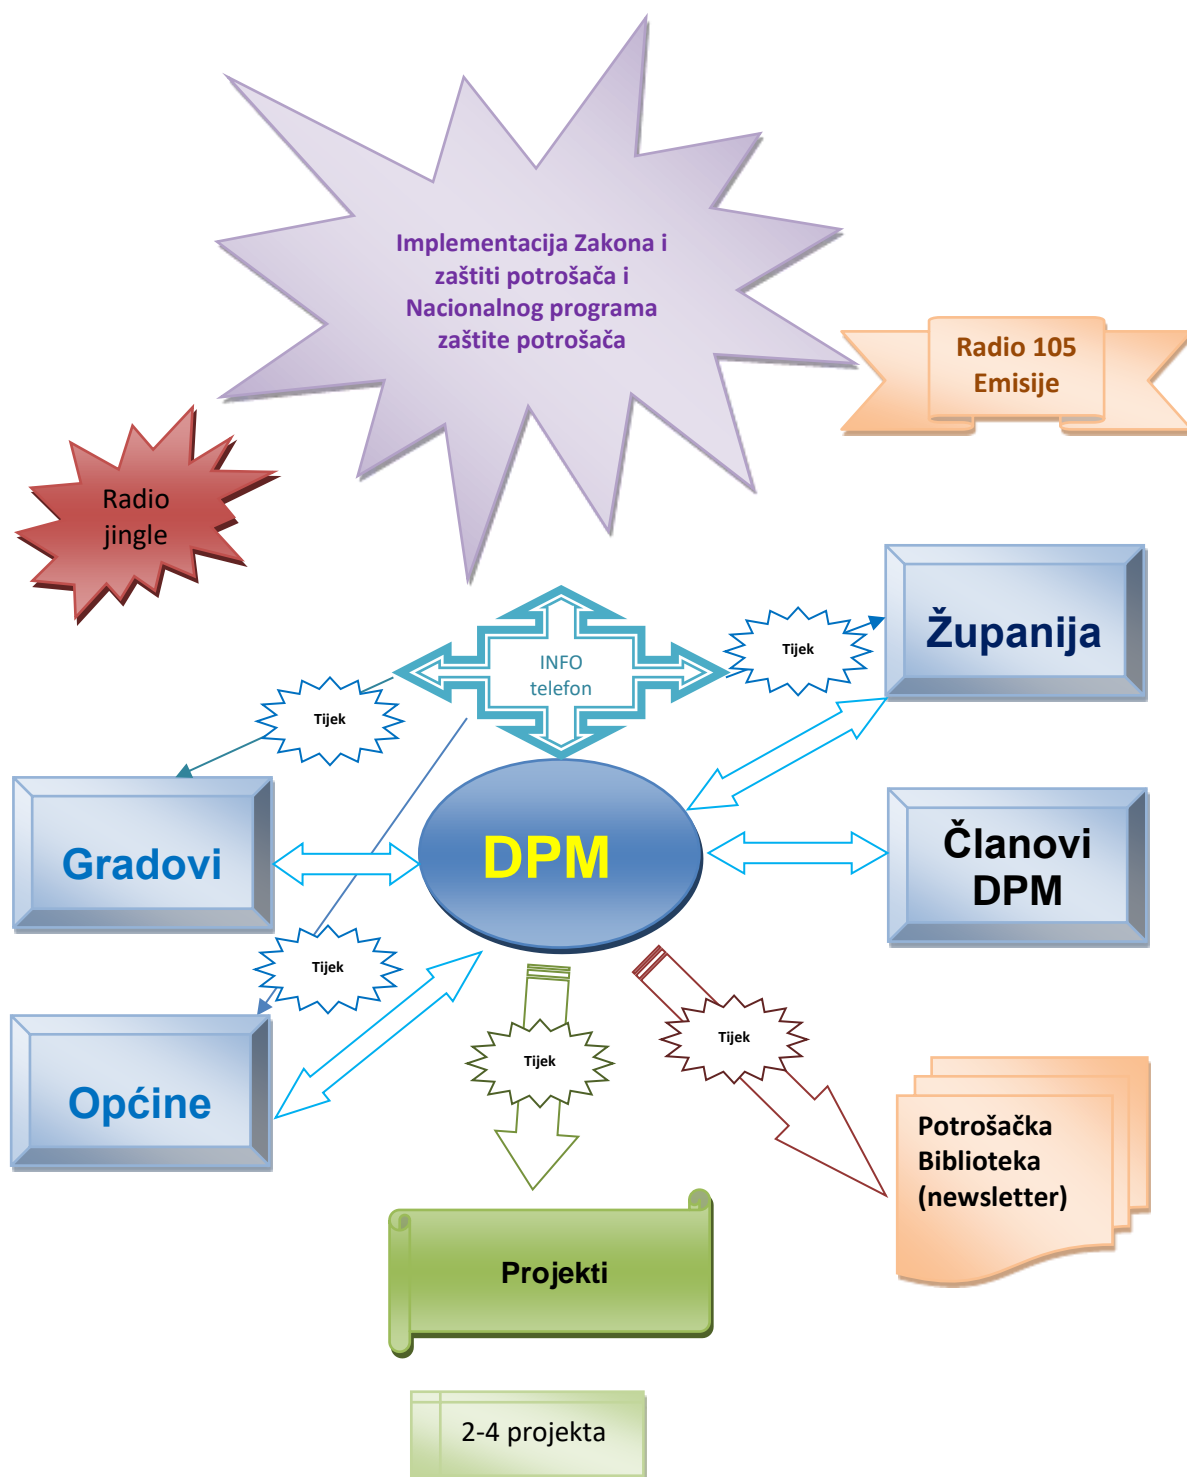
Implementacija Zakona i zaštiti potrošača i Nacionalnog programa zaštite potrošača

Radio 105 Emisije

Radio jingle

INFO telefon

Tijek

Županija

Tijek

Gradovi

DPM

Članovi DPM

Tijek

Općine

Tijek

Tijek

Potrošačka Biblioteka (newsletter)

Projekti

2-4 projekta